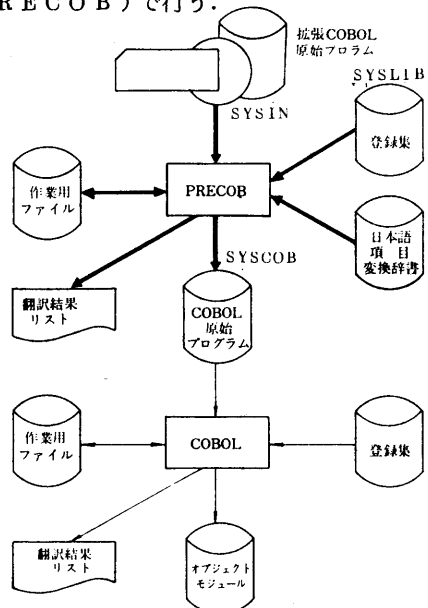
RECOB）で行う.

拡張COBOL
原始プログラム

SYSIN

SYSLIB

登録集

作業用
ファイル

PRECOB

日本語
項目
変換辞書

SYSCOB

翻訳結果
リスト

COBOL
原始
プログラム

作業用
ファイル

COBOL

登録集

翻訳結果
リスト

オブジェクト
モジュール